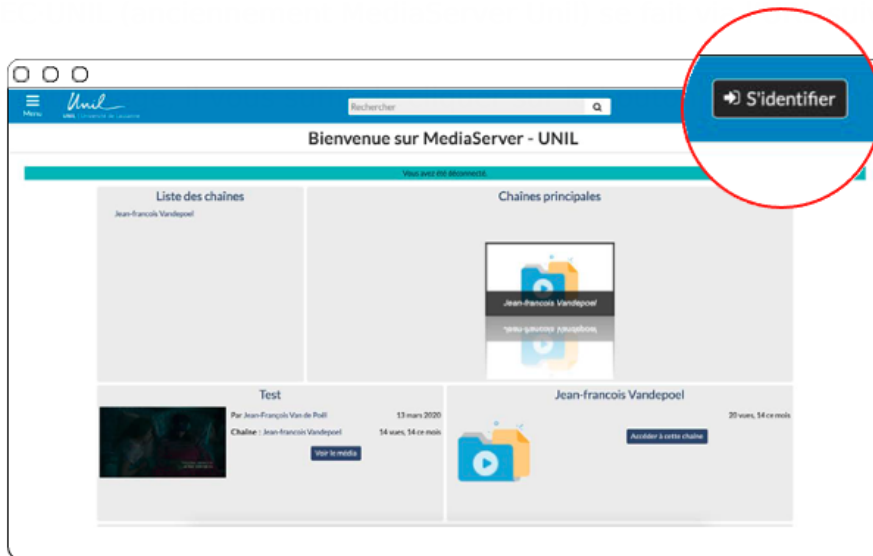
Menu

Unil
UNIL | Université de Lausanne

Rechercher

S'identifier

Bienvenue sur MediaServer - UNIL

Vous avez été déconnecté.

Liste des chaînes

Jean-francois Vandepoel

Chaînes principales

Jean-francois Vandepoel

Test

Par Jean-François Van de Poël 13 mars 2020

Chaîne : Jean-francois Vandepoel 14 vues, 14 ce mois

Voir le média

Jean-francois Vandepoel

20 vues, 14 ce mois

Accéder à cette chaîne